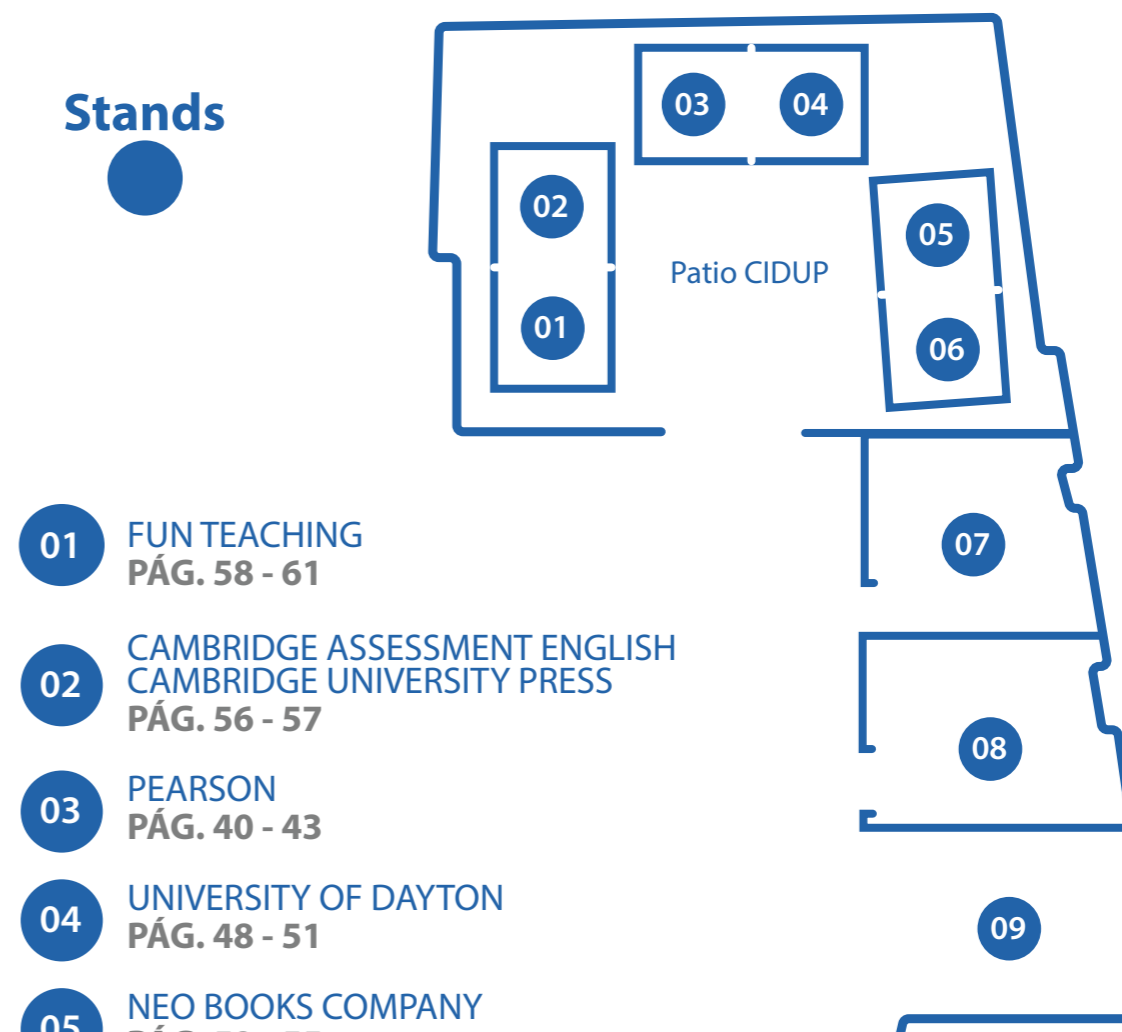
Stands

03 04

02

Patio CIDUP

05

01

06

07

08

09

01 FUN TEACHING
PÁG. 58 - 61

02 CAMBRIDGE ASSESSMENT ENGLISH
CAMBRIDGE UNIVERSITY PRESS
PÁG. 56 - 57

03 PEARSON
PÁG. 40 - 43

04 UNIVERSITY OF DAYTON
PÁG. 48 - 51

05 NEO BOOKS COMPANY
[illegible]